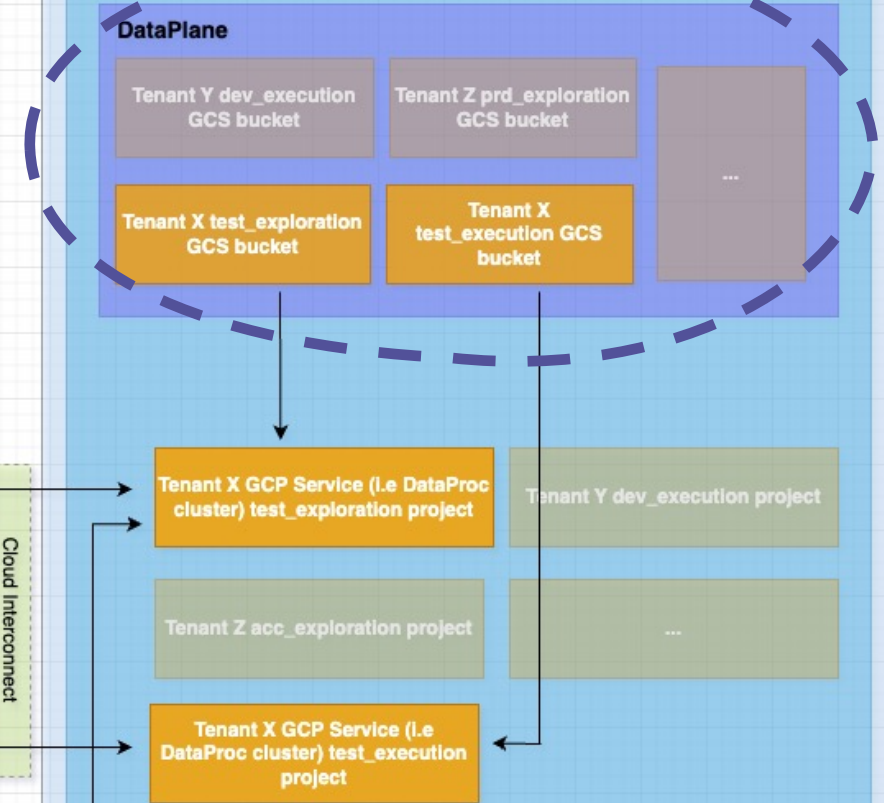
DataPlane

Tenant Y dev_execution GCS bucket

Tenant Z prd_exploration GCS bucket

...

Tenant X test_exploration GCS bucket

Tenant X test_execution GCS bucket

Tenant X GCP Service (i.e DataProc cluster) test_exploration project

Tenant Y dev_execution project

Tenant Z acc_exploration project

...

Tenant X GCP Service (i.e DataProc cluster) test_execution project

Cloud Interconnect